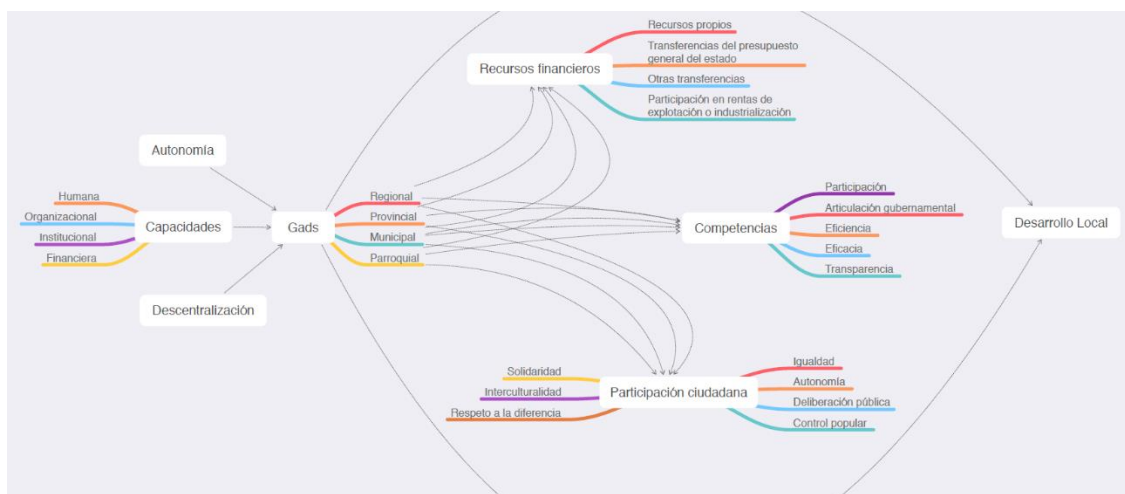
Recursos propios
Transferencias del presupuesto general del estado
Recursos financieros
Otras transferencias
Participación en rentas de explotación o industrialización

Autonomía

Humana
Organizacional
Capacidades
Institucional
Financiera

Gads

Regional
Provincial
Municipal
Parroquial

Descentralización

Participación
Articulación gubernamental
Competencias
Eficiencia
Eficacia
Transparencia

Desarrollo Local

Solidaridad
Interculturalidad
Respeto a la diferencia
Participación ciudadana
Igualdad
Autonomía
Deliberación pública
Control popular